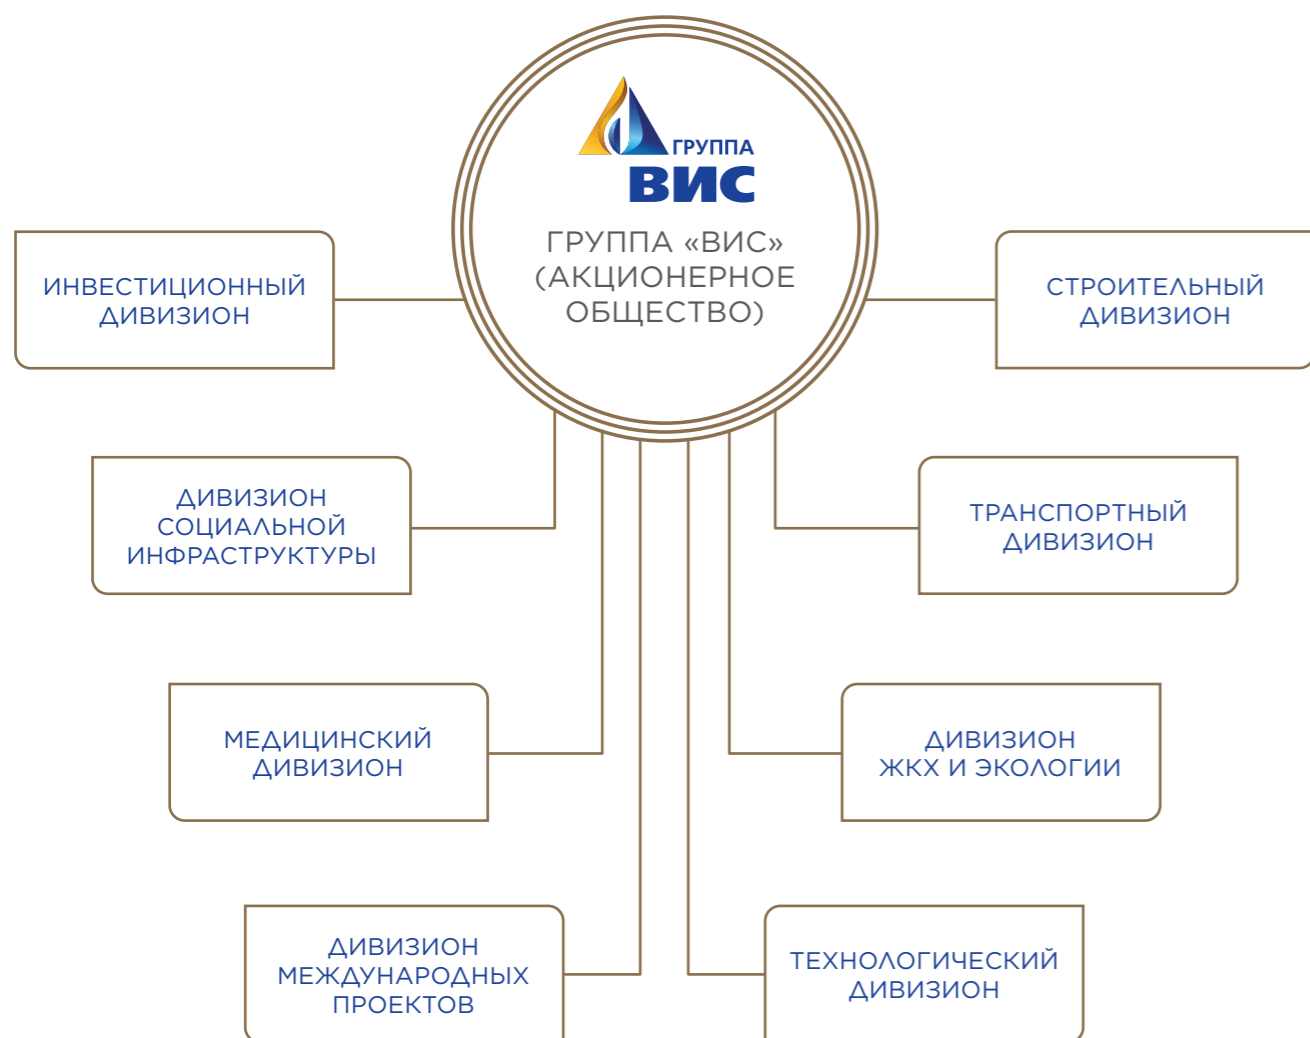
ГРУППА
ВИС

ГРУППА «ВИС» (АКЦИОНЕРНОЕ ОБЩЕСТВО)

ИНВЕСТИЦИОННЫЙ ДИВИЗИОН

СТРОИТЕЛЬНЫЙ ДИВИЗИОН

ДИВИЗИОН СОЦИАЛЬНОЙ ИНФРАСТРУКТУРЫ

ТРАНСПОРТНЫЙ ДИВИЗИОН

МЕДИЦИНСКИЙ ДИВИЗИОН

ДИВИЗИОН ЖКХ И ЭКОЛОГИИ

ДИВИЗИОН МЕЖДУНАРОДНЫХ ПРОЕКТОВ

ТЕХНОЛОГИЧЕСКИЙ ДИВИЗИОН